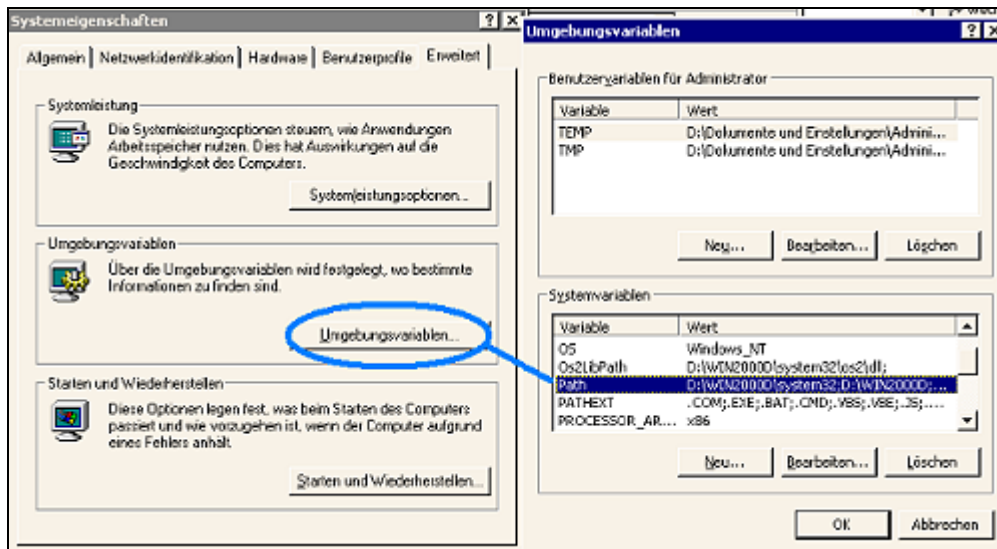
Systemeigenschaften

? X

Allgemein | Netzwerkidentifikation | Hardware | Benutzerprofile | Erweitert

Systemleistung

Die Systemleistungsoptionen steuern, wie Anwendungen Arbeitsspeicher nutzen. Dies hat Auswirkungen auf die Geschwindigkeit des Computers.

Systemleistungsoptionen...

Umgebungsvariablen

Über die Umgebungsvariablen wird festgelegt, wo bestimmte Informationen zu finden sind.

Umgebungsvariablen...

Starten und Wiederherstellen

Diese Optionen legen fest, was beim Starten des Computers passiert und wie vorzugehen ist, wenn der Computer aufgrund eines Fehlers anhält.

Starten und Wiederherstellen...

Umgebungsvariablen

? X

Benutzervariablen für Administrator

| Variable | Wert |
|---|---|
| TEMP | D:\Dokumente und Einstellungen\Admini... |
| TMP | D:\Dokumente und Einstellungen\Admini... |

Neu... | Bearbeiten... | Löschen

Systemvariablen

| Variable | Wert |
|---|---|
| OS | Windows_NT |
| Os2LibPath | D:\WIN2000D\system32\os2\dll; |
| Path | D:\WIN2000D\system32;D:\WIN2000D;... |
| PATHEXT | .COM;.EXE;.BAT;.CMD;.VBS;.VBE;.JS;... |
| PROCESSOR_AR... | x86 |

Neu... | Bearbeiten... | Löschen

OK | Abbrechen